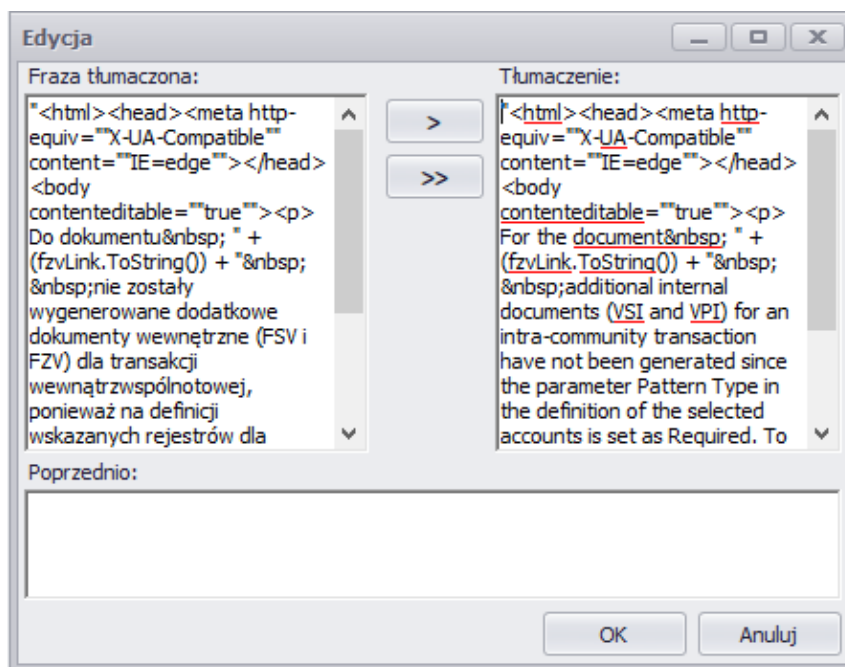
Edycja

Fraza tłumaczona:

"<html><head><meta http-equiv=""X-UA-Compatible"" content=""IE=edge""></head><body contenteditable=""true""><p>Do dokumentu&nbsp; " + (fzvLink.ToString()) + "&nbsp;&nbsp;nie zostały wygenerowane dodatkowe dokumenty wewnętrzne (FSV i FZV) dla transakcji wewnątrzwspólnotowej, ponieważ na definicji wskazanych rejestrów dla

>

>>

Tłumaczenie:

"<html><head><meta http-equiv=""X-UA-Compatible"" content=""IE=edge""></head><body contenteditable=""true""><p>For the document&nbsp; " + (fzvLink.ToString()) + "&nbsp;&nbsp;additional internal documents (VSI and VPI) for an intra-community transaction have not been generated since the parameter Pattern Type in the definition of the selected accounts is set as Required. To

Poprzednio:

OK

Anuluj